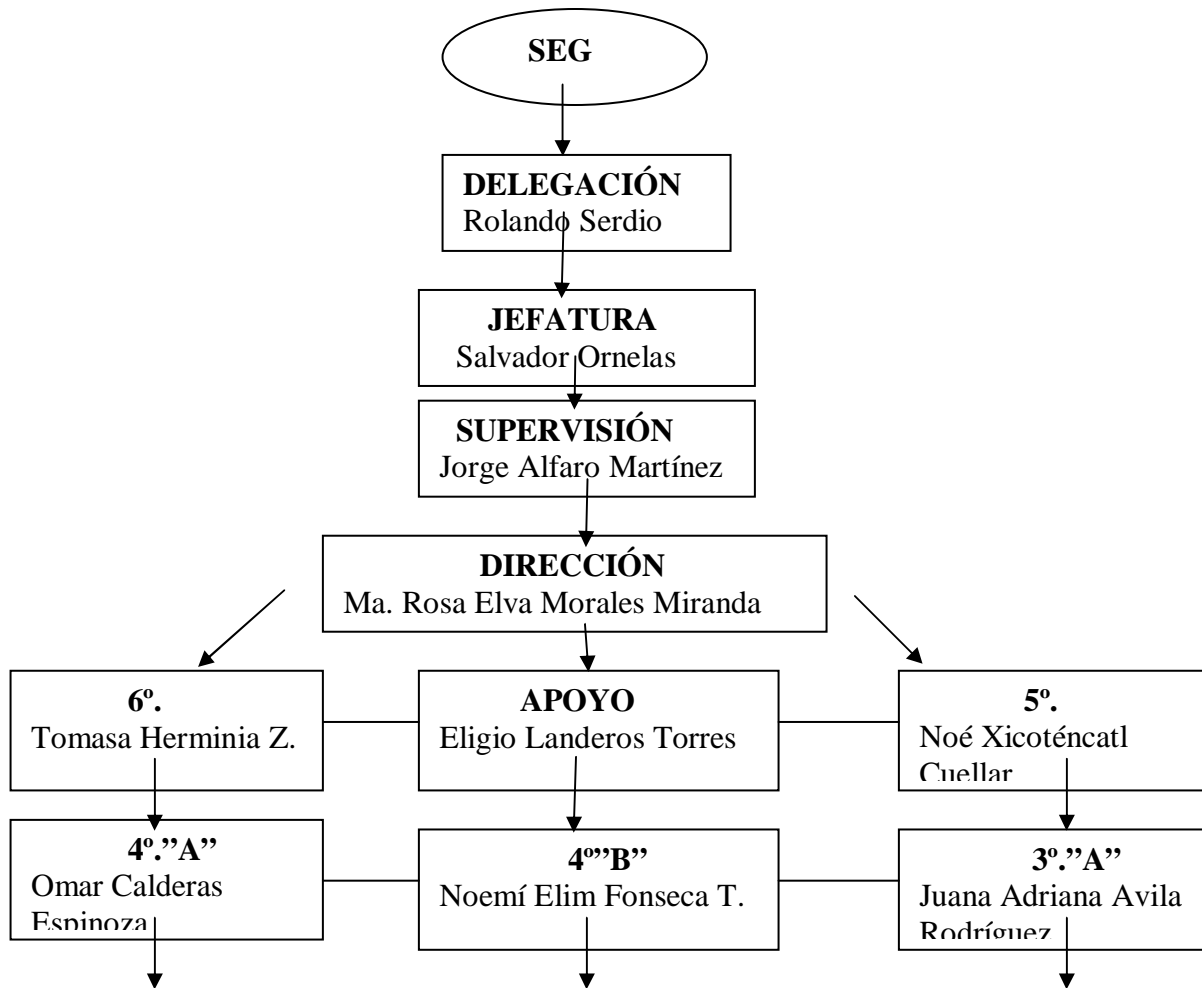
SEG

DELEGACIÓN
Rolando Serdio

JEFATURA
Salvador Ornelas

SUPERVISIÓN
Jorge Alfaro Martínez

DIRECCIÓN
Ma. Rosa Elva Morales Miranda

6º.
Tomasa Herminia Z.

APOYO
Eligio Landeros Torres

5º.
Noé Xicoténcatl Cuellar

4º."A"
Omar Calderas Espinoza

4º"B"
Noemí Elim Fonseca T.

3º."A"
Juana Adriana Avila Rodríguez